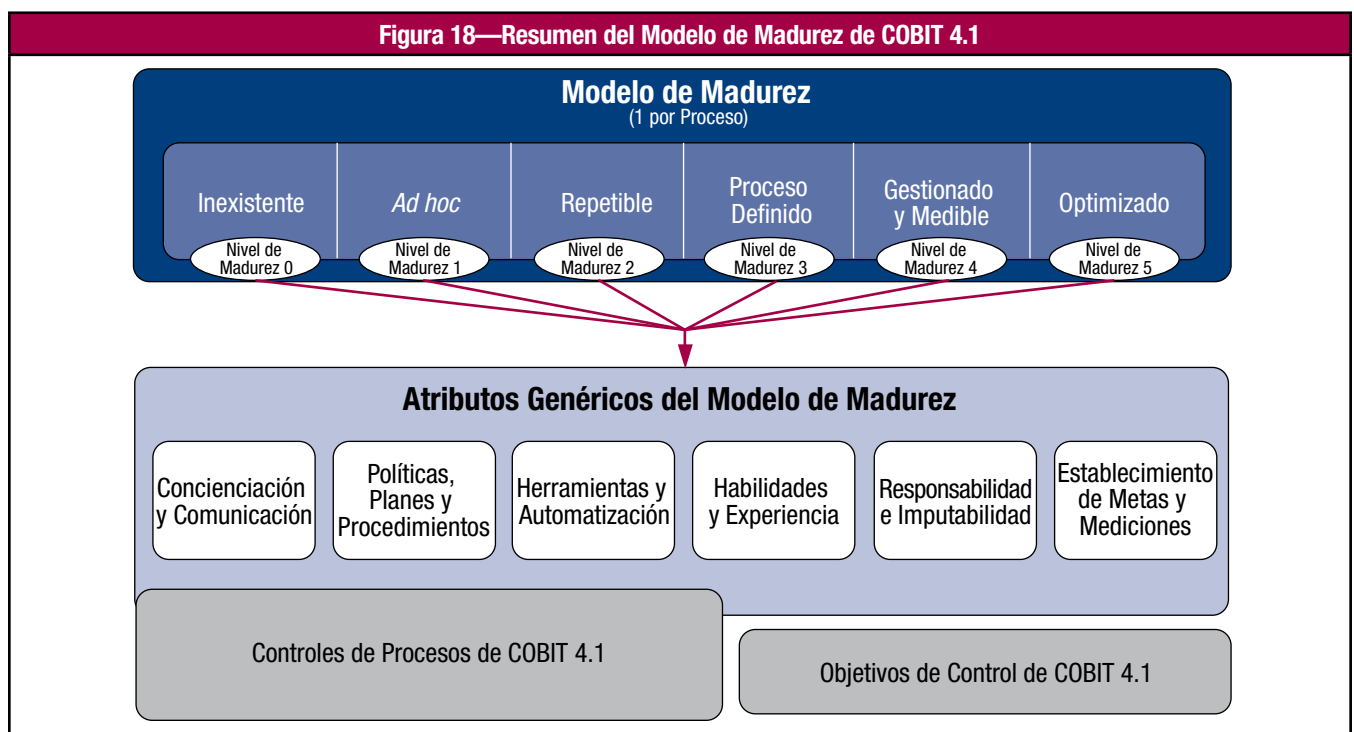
Figura 18—Resumen del Modelo de Madurez de COBIT 4.1

Modelo de Madurez
(1 por Proceso)

Inexistente
Nivel de Madurez 0

Ad hoc
Nivel de Madurez 1

Repetible
Nivel de Madurez 2

Proceso Definido
Nivel de Madurez 3

Gestionado y Medible
Nivel de Madurez 4

Optimizado
Nivel de Madurez 5

Atributos Genéricos del Modelo de Madurez

Concienciación y Comunicación

Políticas, Planes y Procedimientos

Herramientas y Automatización

Habilidades y Experiencia

Responsabilidad e Imputabilidad

Establecimiento de Metas y Mediciones

Controles de Procesos de COBIT 4.1

Objetivos de Control de COBIT 4.1